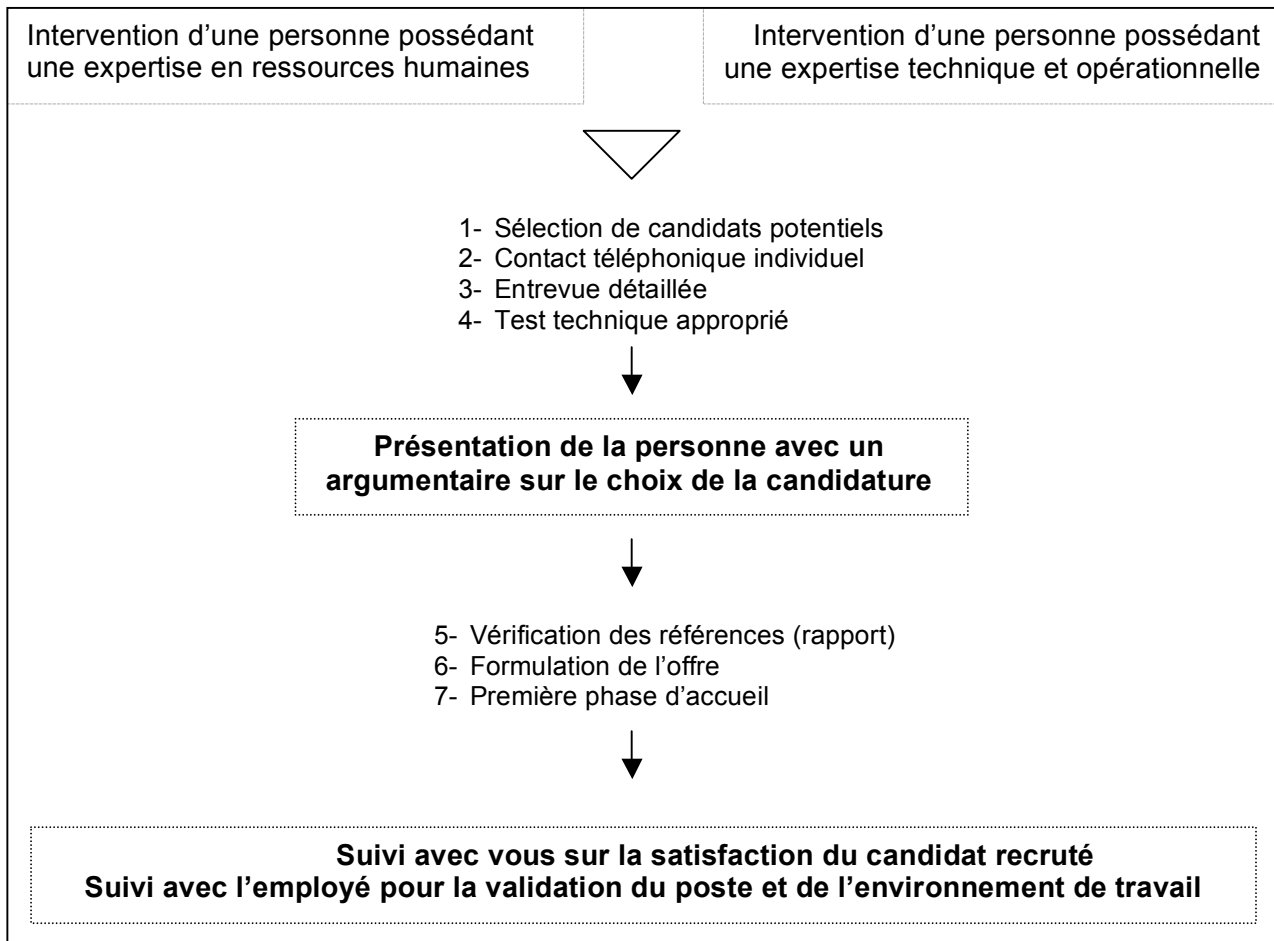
Intervention d’une personne possédant une expertise en ressources humaines

Intervention d’une personne possédant une expertise technique et opérationnelle

1- Sélection de candidats potentiels
2- Contact téléphonique individuel
3- Entrevue détaillée
4- Test technique approprié

**Présentation de la personne avec un argumentaire sur le choix de la candidature**

5- Vérification des références (rapport)
6- Formulation de l’offre
7- Première phase d’accueil

**Suivi avec vous sur la satisfaction du candidat recruté**
**Suivi avec l’employé pour la validation du poste et de l’environnement de travail**